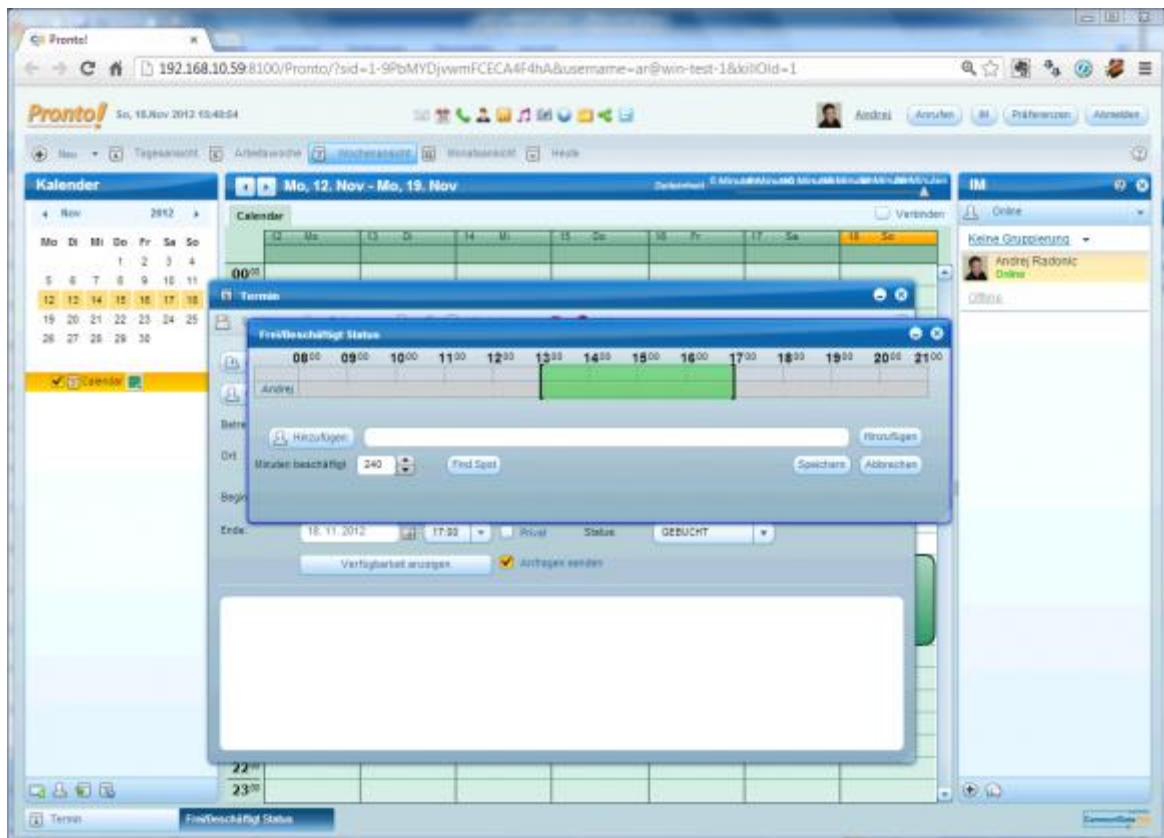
Pronto!
192.168.10.59:8100/Pronto/?sid=1-9PbMYDjvwmFCECA4F4hA&username=ar@win-test-1&kiIOld=1

Pronto! So, 18.Nov 2012 15:48:54
Andrei Anrufen IM Präferenzen Abmelden

Neu Tagesansicht Arbeitswoche Wochenansicht Monatsansicht Heute

Kalender
Nov 2012
Mo Di Mi Do Fr Sa So
1 2 3 4
5 6 7 8 9 10 11
12 13 14 15 16 17 18
19 20 21 22 23 24 25
26 27 28 29 30

Calendar

Mo, 12. Nov - Mo, 19. Nov
Calendar
Verbinden
12 Mo 13 Di 14 Mi 15 Do 16 Fr 17 Sa 18 So
$00^{00}$

Termin

Frei/Beschäftigt Status
$08^{00}$ $09^{00}$ $10^{00}$ $11^{00}$ $12^{00}$ $13^{00}$ $14^{00}$ $15^{00}$ $16^{00}$ $17^{00}$ $18^{00}$ $19^{00}$ $20^{00}$ $21^{00}$
Andrej
Hinzufügen Hinzufügen
Minuten beschäftigt 240 Find Spot Speichern Abbrechen

Betre
Ort
Begi
Ende 18.11.2012 17:00 Privat Status GEBUCHT
Verfügbarkeit anzeigen Anfragen senden

$22^{00}$
$23^{00}$

IM
Online
Keine Gruppierung
Andrej Radonic
Online
Offline

Termin Frei/Beschäftigt Status